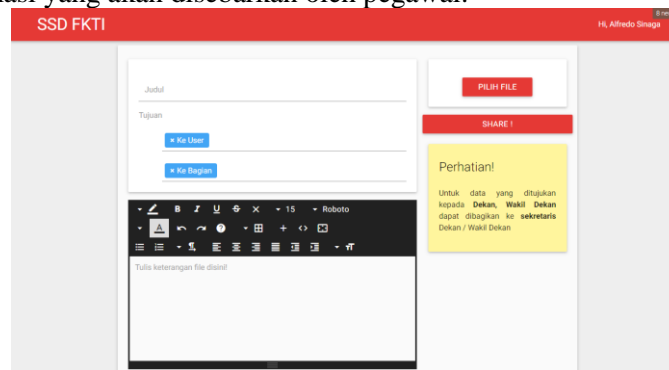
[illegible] yang akan disebarkan oleh pegawai.

SSD FKTI

Hi, Alfredo Sinaga

Judul

Tujuan

× Ke User

× Ke Bagian

15 Roboto

Tulis keterangan file disini!

PILIH FILE

SHARE !

Perhatian!

Untuk data yang ditujukan kepada **Dekan, Wakil Dekan** dapat dibagikan ke **sekretaris** Dekan / Wakil Dekan